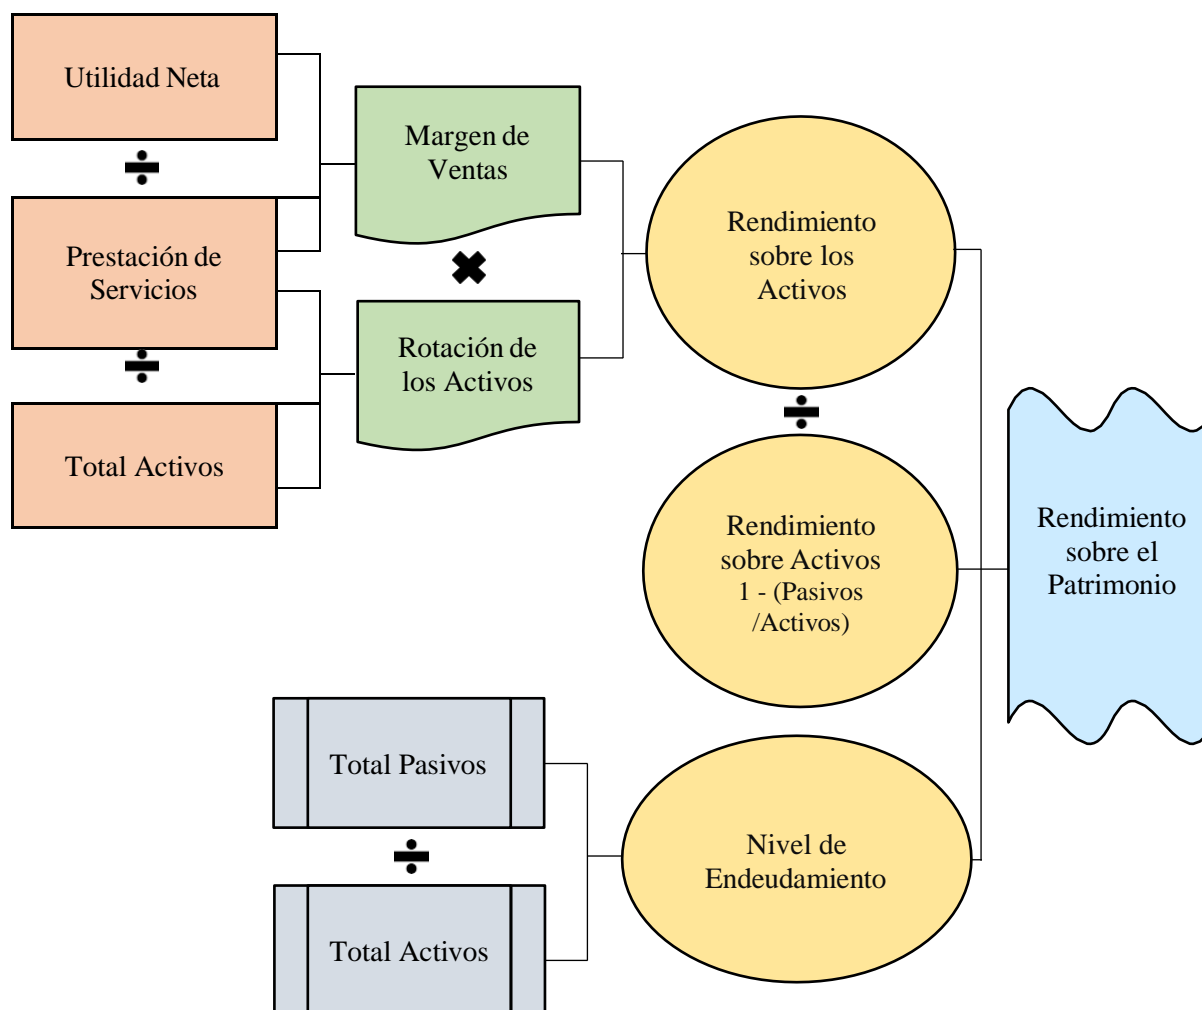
Utilidad Neta

÷

Prestación de Servicios

÷

Total Activos

Margen de Ventas

✖

Rotación de los Activos

Rendimiento sobre los Activos

÷

Rendimiento sobre Activos 1 - (Pasivos /Activos)

Rendimiento sobre el Patrimonio

Total Pasivos

÷

Total Activos

Nivel de Endeudamiento